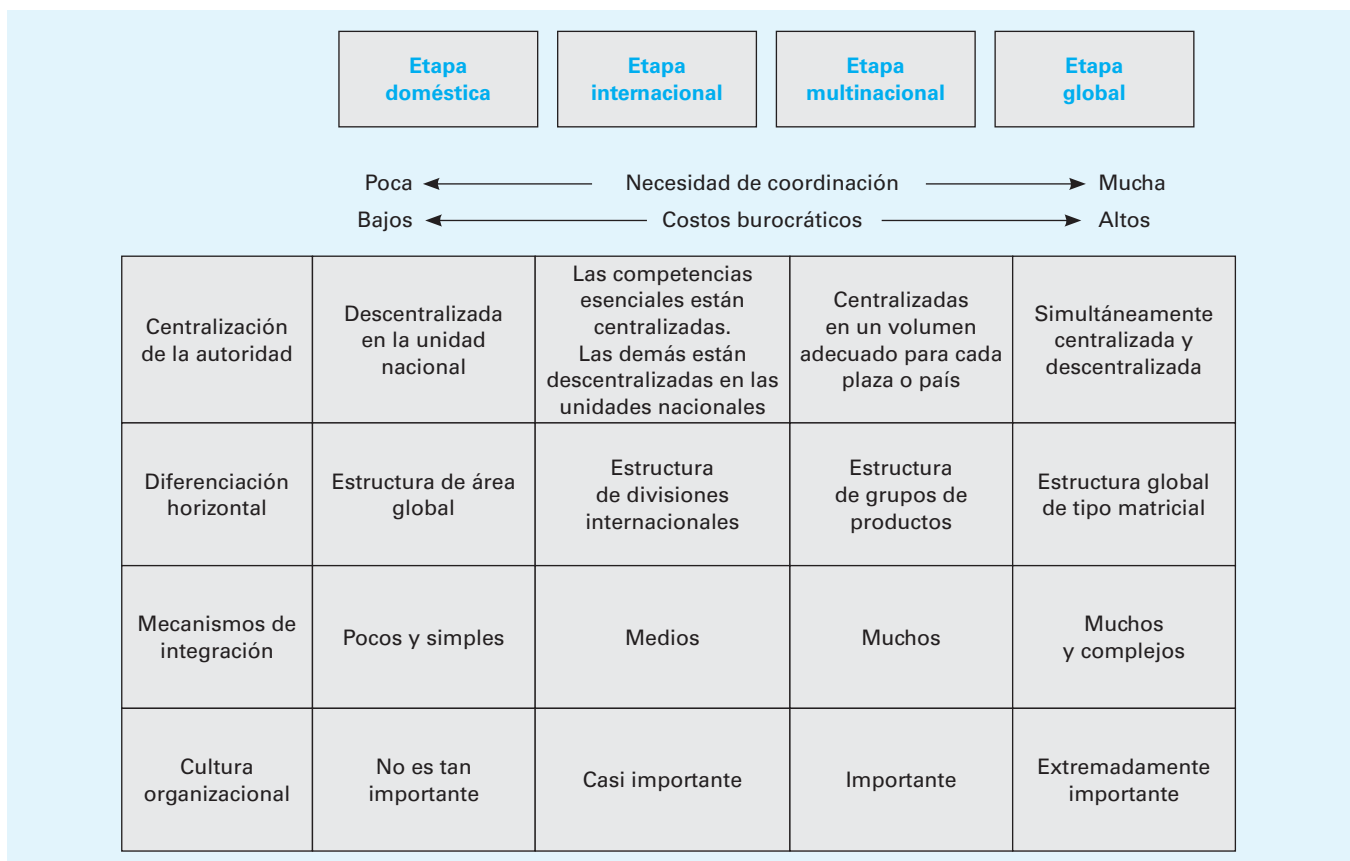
| | Etapa doméstica | Etapa internacional | Etapa multinacional | Etapa global |
|---|---|---|---|---|

Poca ← Necesidad de coordinación → Mucha

Bajos ← Costos burocráticos → Altos

| | | | | |
|---|---|---|---|---|
| Centralización de la autoridad | Descentralizada en la unidad nacional | Las competencias esenciales están centralizadas. Las demás están descentralizadas en las unidades nacionales | Centralizadas en un volumen adecuado para cada plaza o país | Simultáneamente centralizada y descentralizada |
| Diferenciación horizontal | Estructura de área global | Estructura de divisiones internacionales | Estructura de grupos de productos | Estructura global de tipo matricial |
| Mecanismos de integración | Pocos y simples | Medios | Muchos | Muchos y complejos |
| Cultura organizacional | No es tan importante | Casi importante | Importante | Extremadamente importante |